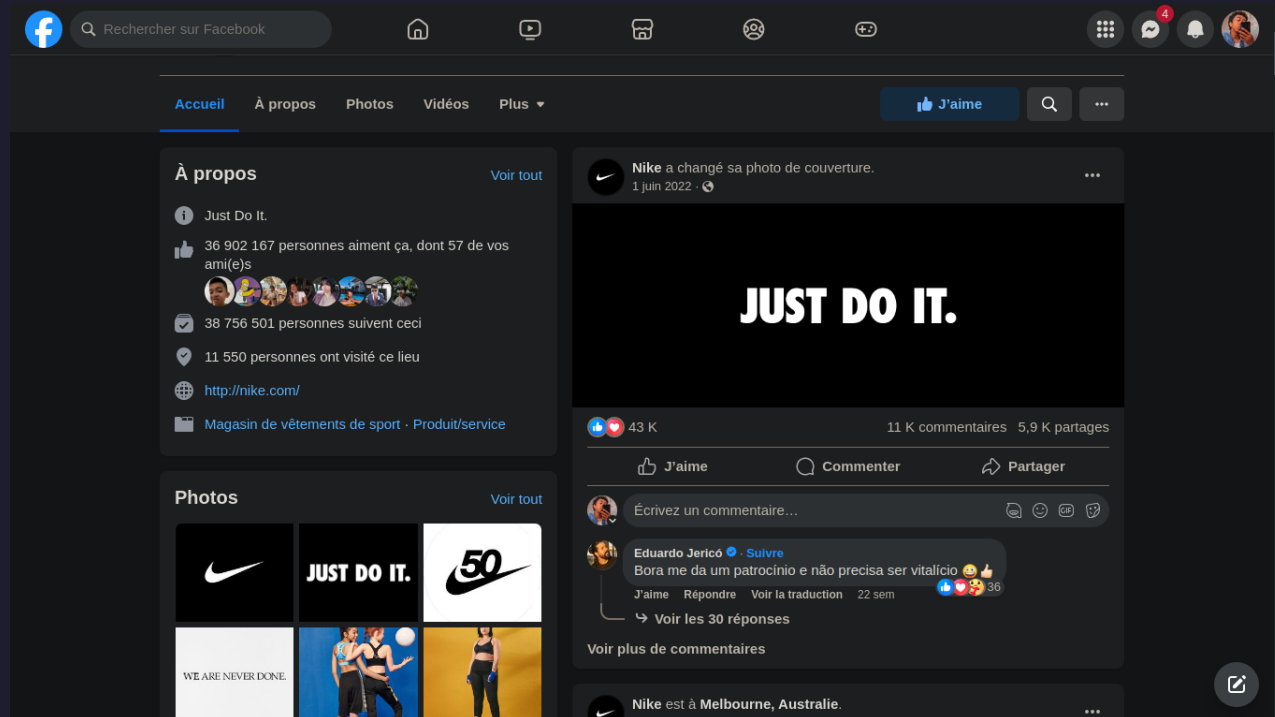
Rechercher sur Facebook

4

Accueil À propos Photos Vidéos Plus

J'aime

À propos Voir tout

Just Do It.

36 902 167 personnes aiment ça, dont 57 de vos ami(e)s

38 756 501 personnes suivent ceci

11 550 personnes ont visité ce lieu

http://nike.com/

Magasin de vêtements de sport · Produit/service

Photos Voir tout

JUST DO IT.

50

WE ARE NEVER DONE.

Nike a changé sa photo de couverture.
1 juin 2022 ·

JUST DO IT.

43 K 11 K commentaires 5,9 K partages

J'aime Commenter Partager

Écrivez un commentaire…

Eduardo Jericó · Suivre
Bora me da um patrocínio e não precisa ser vitalício 😀👍
J'aime Répondre Voir la traduction 22 sem 36

Voir les 30 réponses

Voir plus de commentaires

Nike est à Melbourne, Australie.